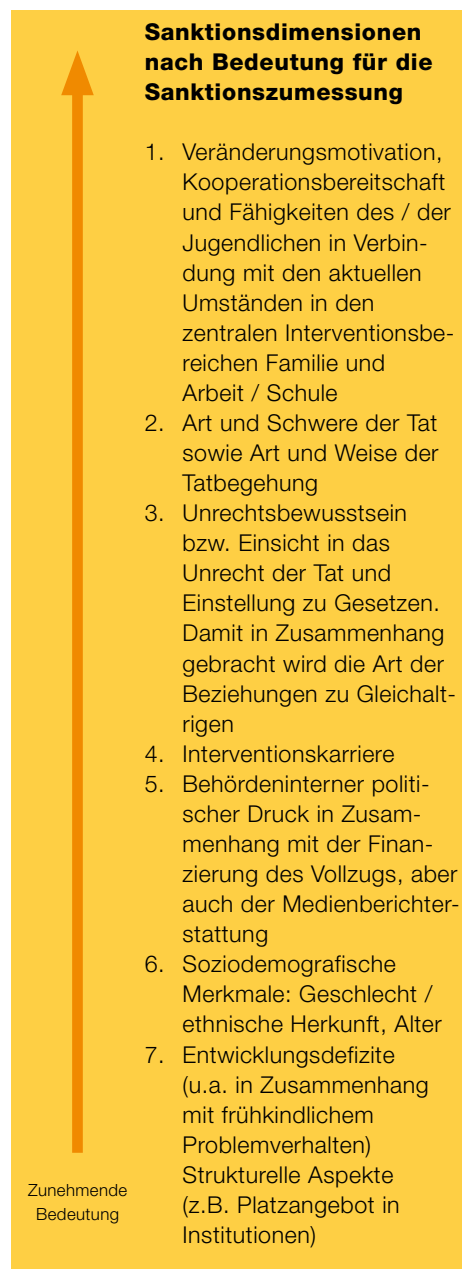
**Sanktionsdimensionen nach Bedeutung für die Sanktionszumessung**

1. Veränderungsmotivation, Kooperationsbereitschaft und Fähigkeiten des / der Jugendlichen in Verbindung mit den aktuellen Umständen in den zentralen Interventionsbereichen Familie und Arbeit / Schule
2. Art und Schwere der Tat sowie Art und Weise der Tatbegehung
3. Unrechtsbewusstsein bzw. Einsicht in das Unrecht der Tat und Einstellung zu Gesetzen. Damit in Zusammenhang gebracht wird die Art der Beziehungen zu Gleichaltrigen
4. Interventionskarriere
5. Behördeninterner politischer Druck in Zusammenhang mit der Finanzierung des Vollzugs, aber auch der Medienberichterstattung
6. Soziodemografische Merkmale: Geschlecht / ethnische Herkunft, Alter
7. Entwicklungsdefizite (u.a. in Zusammenhang mit frühkindlichem Problemverhalten) Strukturelle Aspekte (z.B. Platzangebot in Institutionen)

Zunehmende Bedeutung